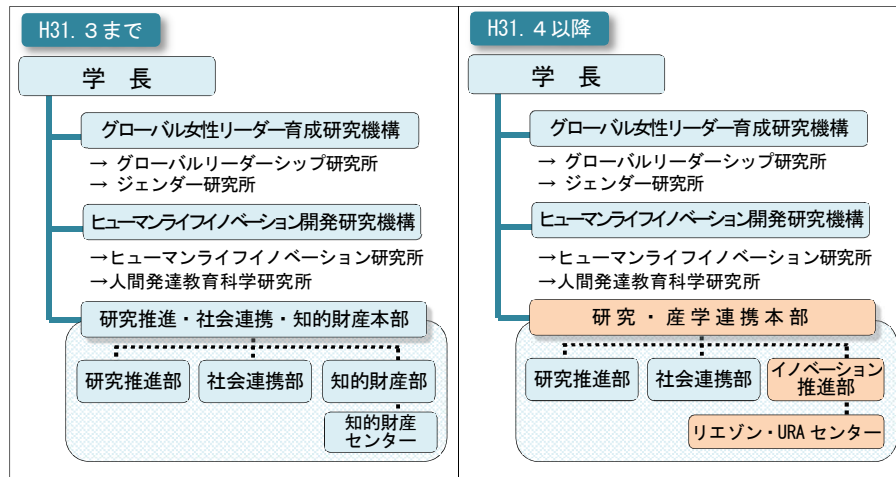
H31．３まで

学　長

グローバル女性リーダー育成研究機構

→ グローバルリーダーシップ研究所
→ ジェンダー研究所

ヒューマンライフイノベーション開発研究機構

→ヒューマンライフイノベーション研究所
→人間発達教育科学研究所

研究推進・社会連携・知的財産本部

研究推進部

社会連携部

知的財産部

知的財産センター

H31．４以降

学　長

グローバル女性リーダー育成研究機構

→ グローバルリーダーシップ研究所
→ ジェンダー研究所

ヒューマンライフイノベーション開発研究機構

→ヒューマンライフイノベーション研究所
→人間発達教育科学研究所

研究・産学連携本部

研究推進部

社会連携部

イノベーション推進部

リエゾン・URA センター